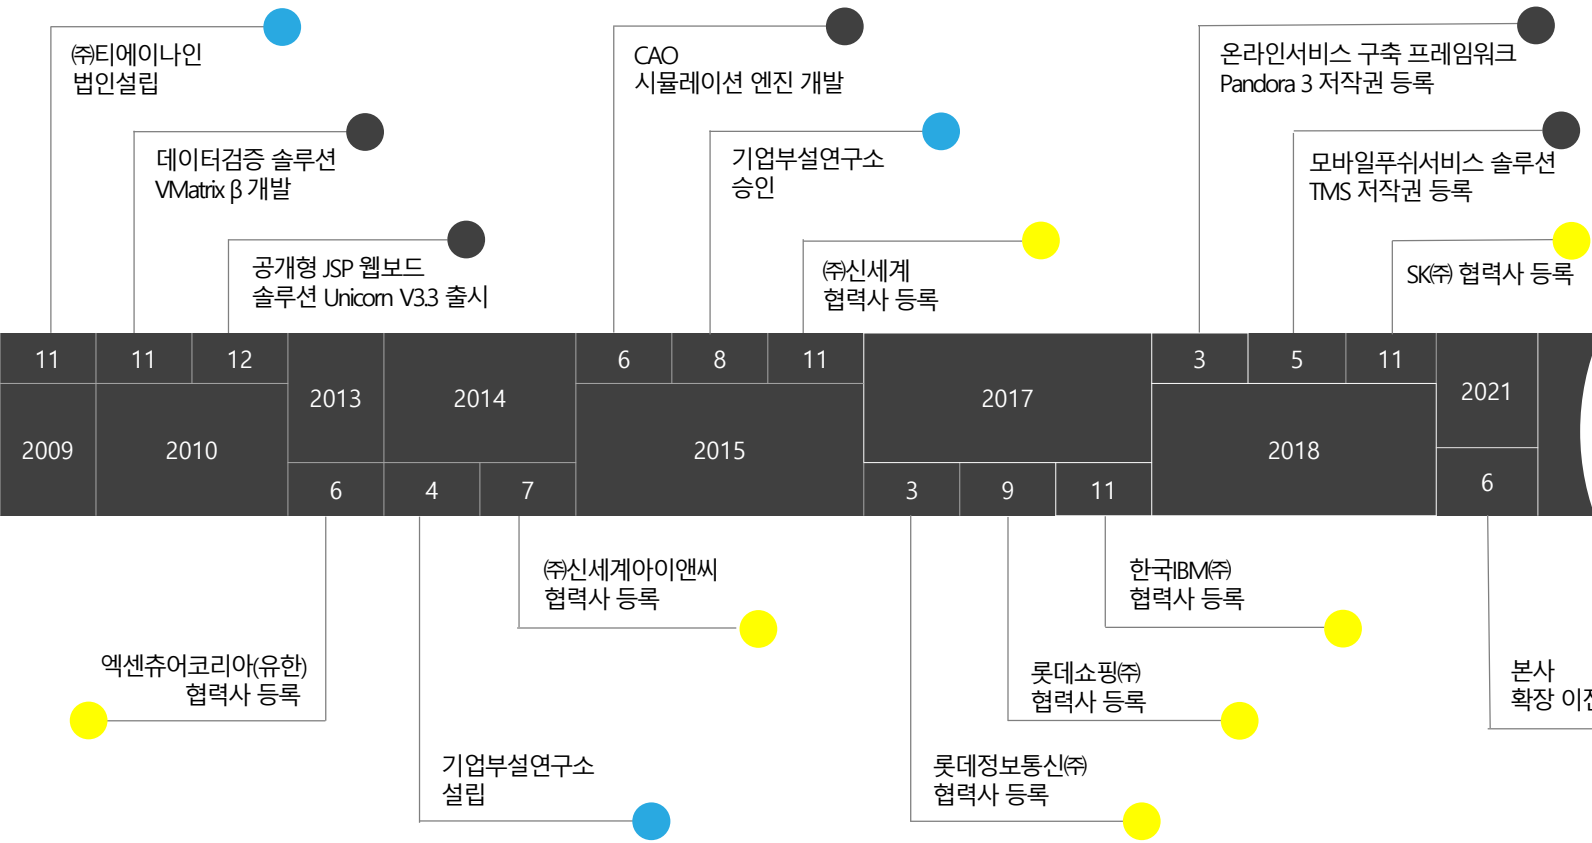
㈜티에이나인
법인설립

데이터검증 솔루션
VMatrix β 개발

공개형 JSP 웹보드
솔루션 Unicorn V3.3 출시

CAO
시뮬레이션 엔진 개발

기업부설연구소
승인

㈜신세계
협력사 등록

온라인서비스 구축 프레임워크
Pandora 3 저작권 등록

모바일푸쉬서비스 솔루션
TMS 저작권 등록

SK㈜ 협력사 등록

| 11 | 11 | 12 | | | 6 | 8 | 11 | | 3 | 5 | 11 | |
|---|---|---|---|---|---|---|---|---|---|---|---|---|
| 2009 | 2010 | | 2013 | 2014 | 2015 | | | 2017 | 2018 | | | 2021 |
| | | | 6 | 4 | 7 | | | 3 | 9 | 11 | | 6 |

㈜신세계아이앤씨
협력사 등록

한국IBM㈜
협력사 등록

엑센츄어코리아(유한)
협력사 등록

롯데쇼핑㈜
협력사 등록

본사
확장 이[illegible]

기업부설연구소
설립

롯데정보통신㈜
협력사 등록